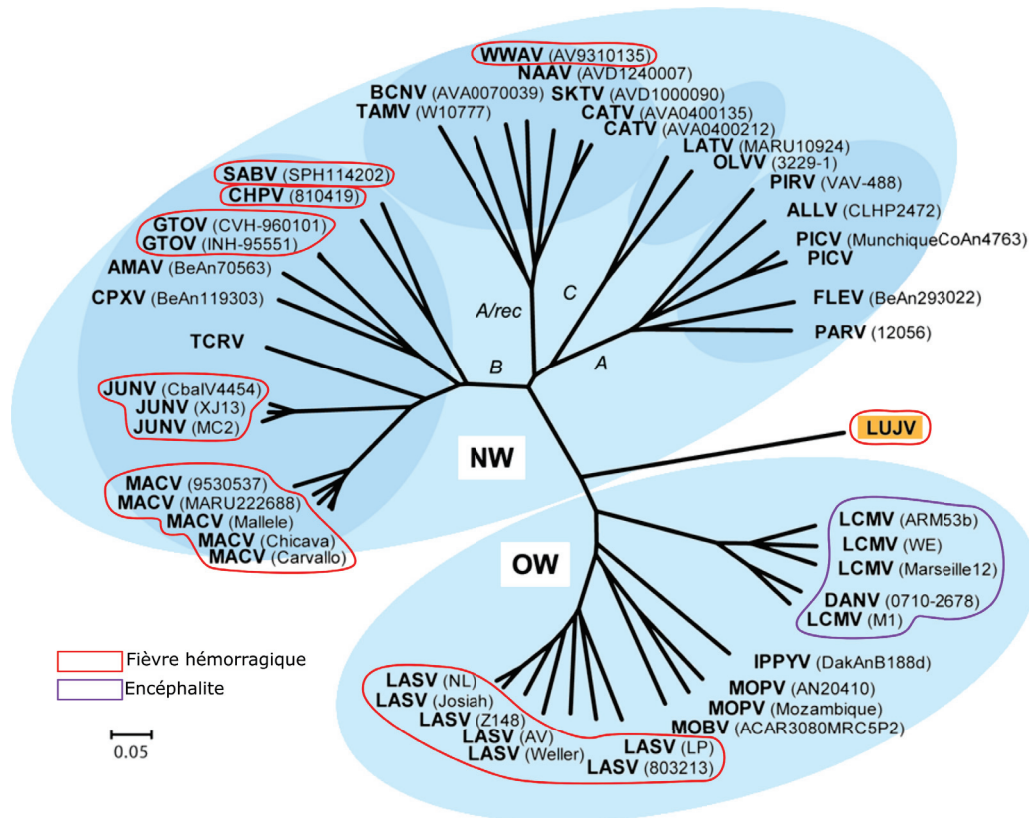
WWAV (AV9310135)
NAAV (AVD1240007)
BCNV (AVA0070039)
SKTV (AVD1000090)
TAMV (W10777)
CATV (AVA0400135)
CATV (AVA0400212)
LATV (MARU10924)
OLVV (3229-1)
SABV (SPH114202)
CHPV (810419)
PIRV (VAV-488)
ALLV (CLHP2472)
GTOV (CVH-960101)
GTOV (INH-95551)
PICV (MunchiqueCoAn4763)
PICV
AMAV (BeAn70563)
CPXV (BeAn119303)
FLEV (BeAn293022)
PARV (12056)
A/rec
C
TCRV
B
A
JUNV (CbalV4454)
JUNV (XJ13)
JUNV (MC2)
LUJV
NW
MACV (9530537)
MACV (MARU222688)
MACV (Mallele)
MACV (Chicava)
MACV (Carvallo)
LCMV (ARM53b)
LCMV (WE)
LCMV (Marseille12)
OW
DANV (0710-2678)
LCMV (M1)
Fièvre hémorragique
Encéphalite
IPPYV (DakAnB188d)
LASV (NL)
LASV (Josiah)
LASV (Z148)
LASV (AV)
LASV (Weller)
MOPV (AN20410)
MOPV (Mozambique)
MOBV (ACAR3080MRC5P2)
LASV (LP)
LASV (803213)
0.05